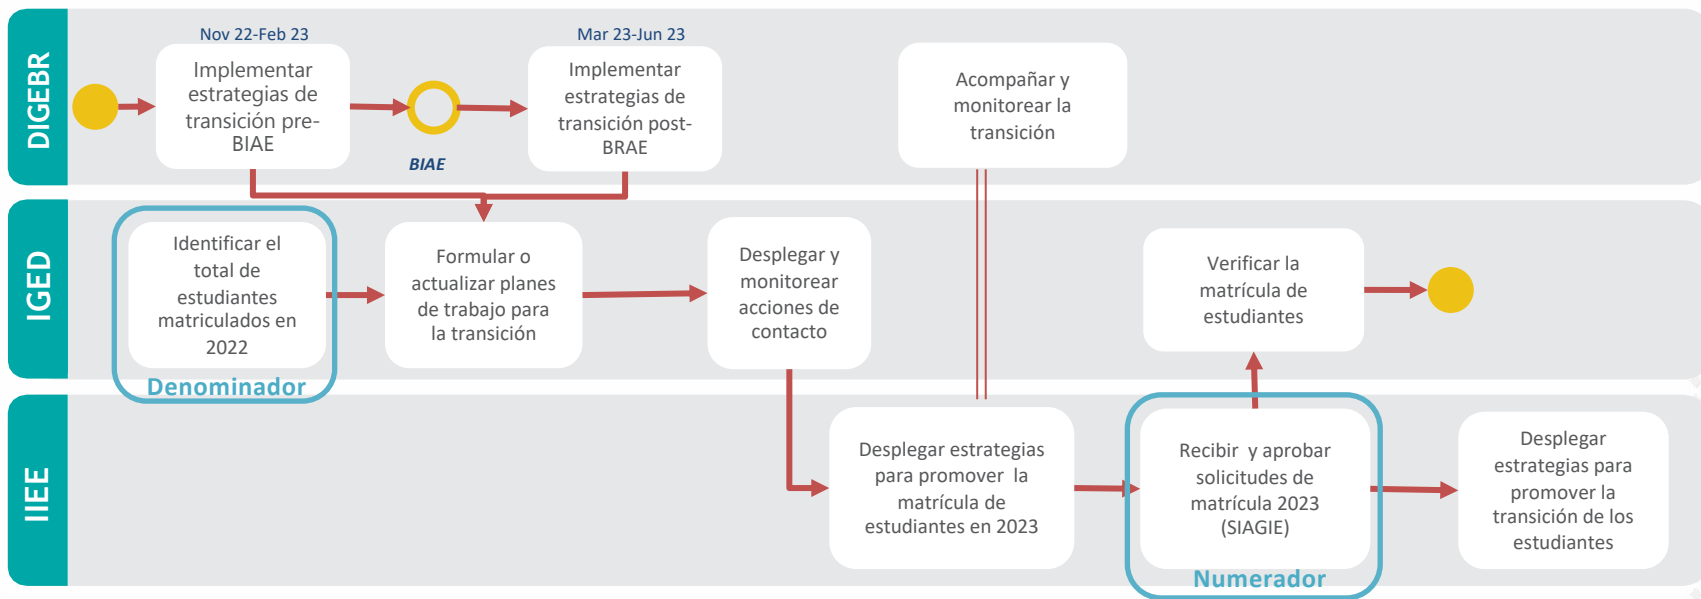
DIGEBR

Nov 22-Feb 23

Implementar estrategias de transición pre-BIAE

BIAE

Mar 23-Jun 23

Implementar estrategias de transición post-BRAE

Acompañar y monitorear la transición

IGED

Identificar el total de estudiantes matriculados en 2022

Denominador

Formular o actualizar planes de trabajo para la transición

Desplegar y monitorear acciones de contacto

Verificar la matrícula de estudiantes

IIEE

Desplegar estrategias para promover la matrícula de estudiantes en 2023

Recibir y aprobar solicitudes de matrícula 2023 (SIAGIE)

Numerador

Desplegar estrategias para promover la transición de los estudiantes